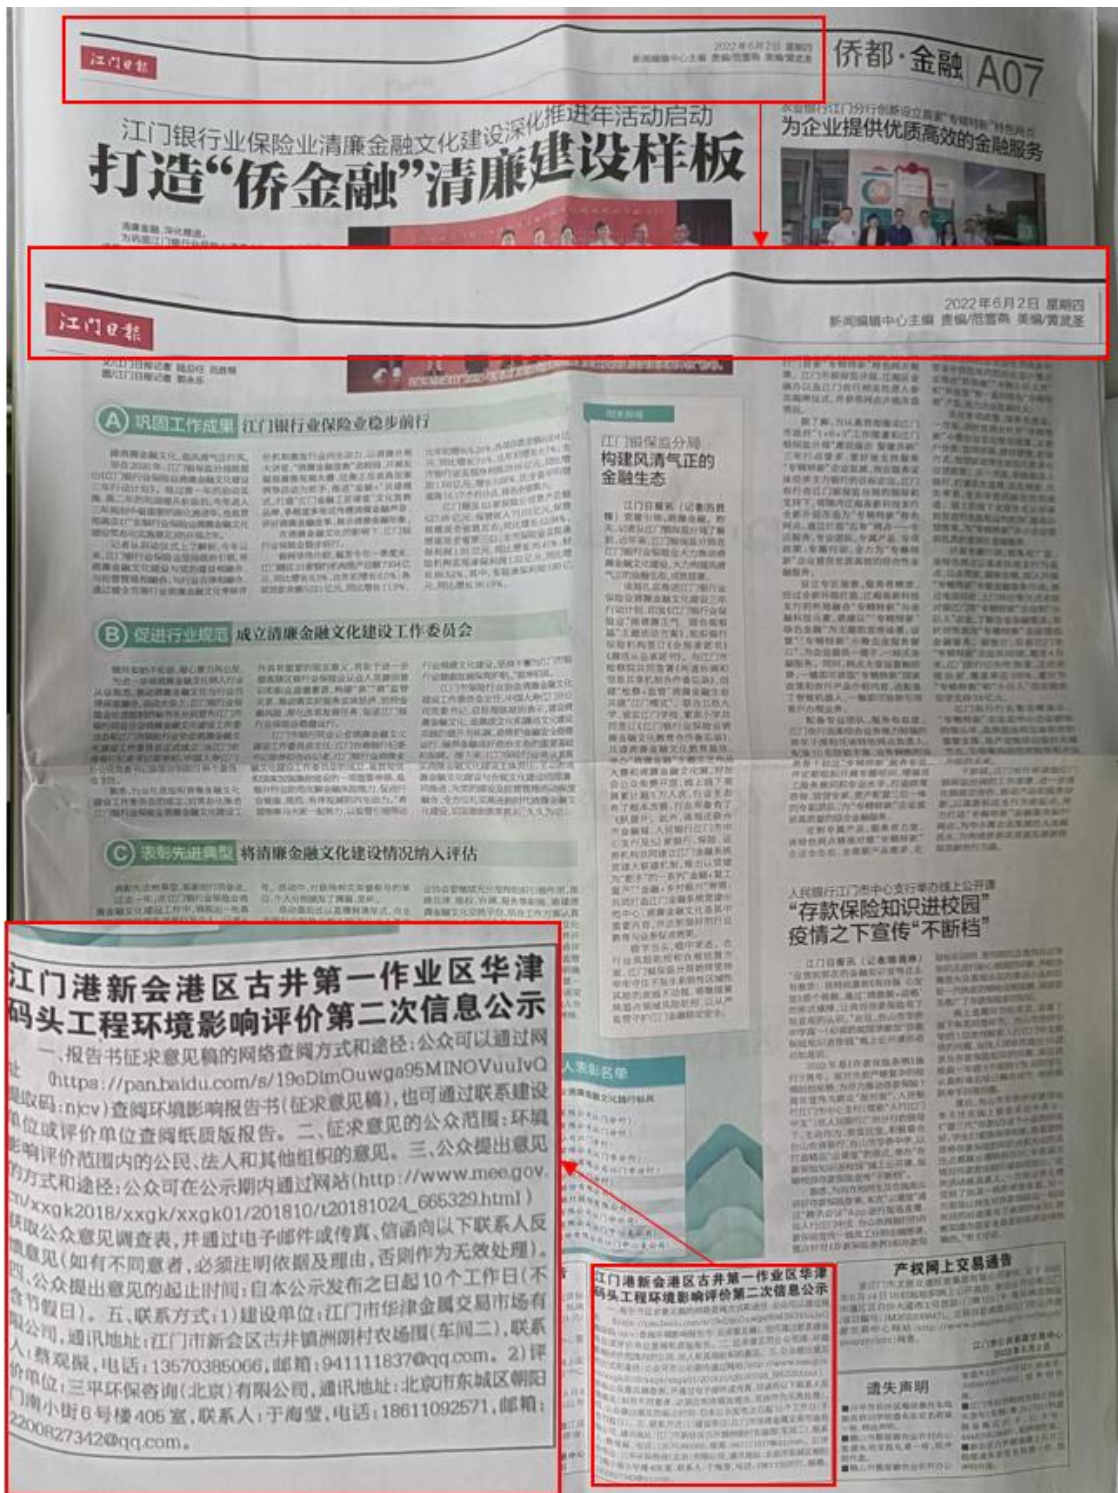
江门日报

2022年6月2日 星期四
新闻编辑中心主编 责编/范雪燕 美编/黄武圣

侨都·金融 A07

江门银行业保险业清廉金融文化建设深化推进年活动启动
打造"侨金融"清廉建设样板

为企业提供优质高效的金融服务

江门日报

2022年6月2日 星期四
新闻编辑中心主编 责编/范雪燕 美编/黄武圣

A 巩固工作成果 江门银行业保险业稳步前行

B 促进行业规范 成立清廉金融文化建设工作委员会

C 表彰先进典型 将清廉金融文化建设情况纳入评估

江门银保监分局
构建风清气正的金融生态

人民银行江门市中心支行举办线上公开课
"存款保险知识进校园"
疫情之下宣传"不断档"

产权网上交易通告

遗失声明

江门港新会港区古井第一作业区华津码头工程环境影响评价第二次信息公示

一、报告书征求意见稿的网络查阅方式和途径:公众可以通过网址(https://pan.baidu.com/s/19oDimOuwga95MINOVuulvQ提取码:njcv)查阅环境影响报告书(征求意见稿),也可通过联系建设单位或评价单位查阅纸质版报告。二、征求意见的公众范围:环境影响评价范围内的公民、法人和其他组织的意见。三、公众提出意见的方式和途径:公众可在公示期内通过网站(http://www.mee.gov.cn/xxgk2018/xxgk/xxgk01/201810/t20181024_665329.html)获取公众意见调查表,并通过电子邮件或传真、信函向以下联系人反馈意见(如有不同意者,必须注明依据及理由,否则作为无效处理)。四、公众提出意见的起止时间:自本公示发布之日起10个工作日(不含节假日)。五、联系方式:1)建设单位:江门市华津金属交易市场有限公司,通讯地址:江门市新会区古井镇洲朗村农场围(车间二),联系人:蔡观振,电话:13570385066,邮箱:941111837@qq.com。2)评价单位:三平环保咨询(北京)有限公司,通讯地址:北京市东城区朝阳门南小街6号楼405室,联系人:于海莹,电话:18611092571,邮箱:2200827342@qq.com。

江门港新会港区古井第一作业区华津码头工程环境影响评价第二次信息公示